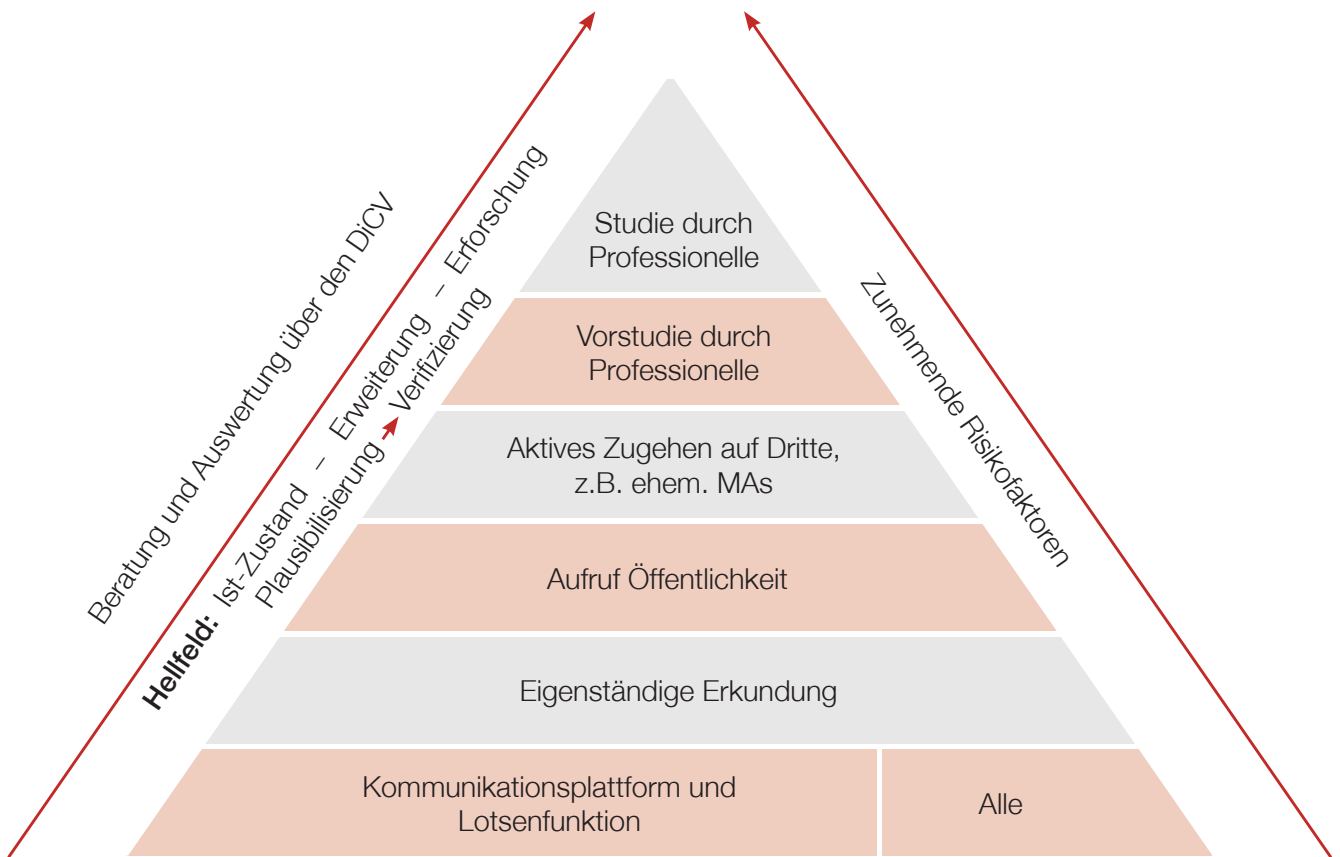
Beratung und Auswertung über den DiCV

Hellfeld: Ist-Zustand – Erweiterung – Erforschung

Plausibilisierung → Verifizierung

Studie durch Professionelle

Vorstudie durch Professionelle

Aktives Zugehen auf Dritte, z.B. ehem. MAs

Aufruf Öffentlichkeit

Eigenständige Erkundung

Kommunikationsplattform und Lotsenfunktion

Alle

Zunehmende Risikofaktoren